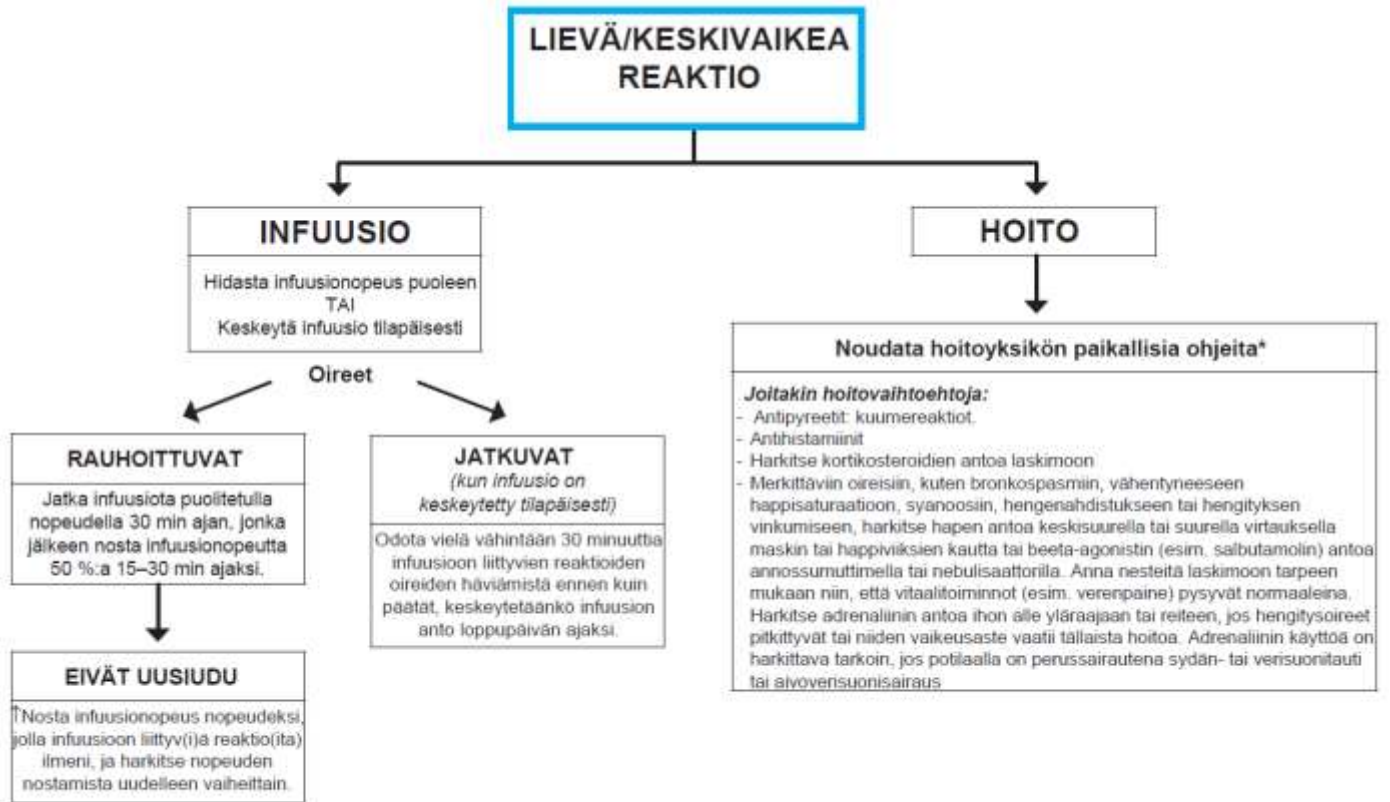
LIEVÄ/KESKIVAIKEA REAKTIO

INFUUSIO

Hidasta infuusionopeus puoleen
TAI
Keskeytä infuusio tilapäisesti

Oireet

RAUHOITTUVAT

Jatka infuusiota puolitetulla nopeudella 30 min ajan, jonka jälkeen nosta infuusionopeutta 50 %:a 15–30 min ajaksi.

EIVÄT UUSIUDU

↑Nosta infuusionopeus nopeudeksi, jolla infuusioon liittyv(i)ä reaktio(ita) ilmeni, ja harkitse nopeuden nostamista uudelleen vaiheittain.

JATKUVAT
(kun infuusio on keskeytetty tilapäisesti)

Odota vielä vähintään 30 minuuttia infuusioon liittyvien reaktioiden oireiden häviämistä ennen kuin päätät, keskeytetäänkö infuusion anto loppupäivän ajaksi.

HOITO

Noudata hoitoyksikön paikallisia ohjeita*

Joitakin hoitovaihtoehtoja:
- Antipyreetit: kuumereaktiot.
- Antihistamiinit
- Harkitse kortikosteroidien antoa laskimoon
- Merkittäviin oireisiin, kuten bronkospasmiin, vähentyneeseen happisaturaatioon, syanoosiin, hengenahdistukseen tai hengityksen vinkumiseen, harkitse hapen antoa keskisuurella tai suurella virtauksella maskin tai happiviiksien kautta tai beeta-agonistin (esim. salbutamolin) antoa annossumuttimella tai nebulisaattorilla. Anna nesteitä laskimoon tarpeen mukaan niin, että vitaalitoiminnot (esim. verenpaine) pysyvät normaaleina. Harkitse adrenaliinin antoa ihon alle yläraajaan tai reiteen, jos hengitysoireet pitkittyvät tai niiden vaikeusaste vaatii tällaista hoitoa. Adrenaliinin käyttöä on harkittava tarkoin, jos potilaalla on perussairautena sydän- tai verisuonitauti tai aivoverisuonisairaus